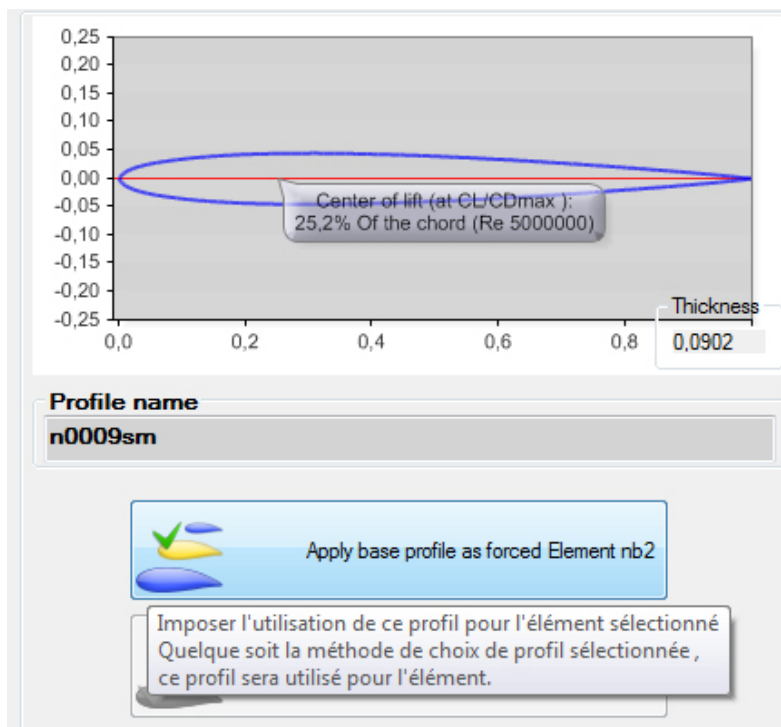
0,25
0,20
0,15
0,10
0,05
0,00
-0,05
-0,10
-0,15
-0,20
-0,25

0,0 0,2 0,4 0,6 0,8

Center of lift (at CL/CDmax ):
25,2% Of the chord (Re 5000000)

Thickness
0,0902

Profile name
n0009sm

Apply base profile as forced Element nb2

Imposer l'utilisation de ce profil pour l'élément sélectionné
Quelque soit la méthode de choix de profil sélectionnée ,
ce profil sera utilisé pour l'élément.